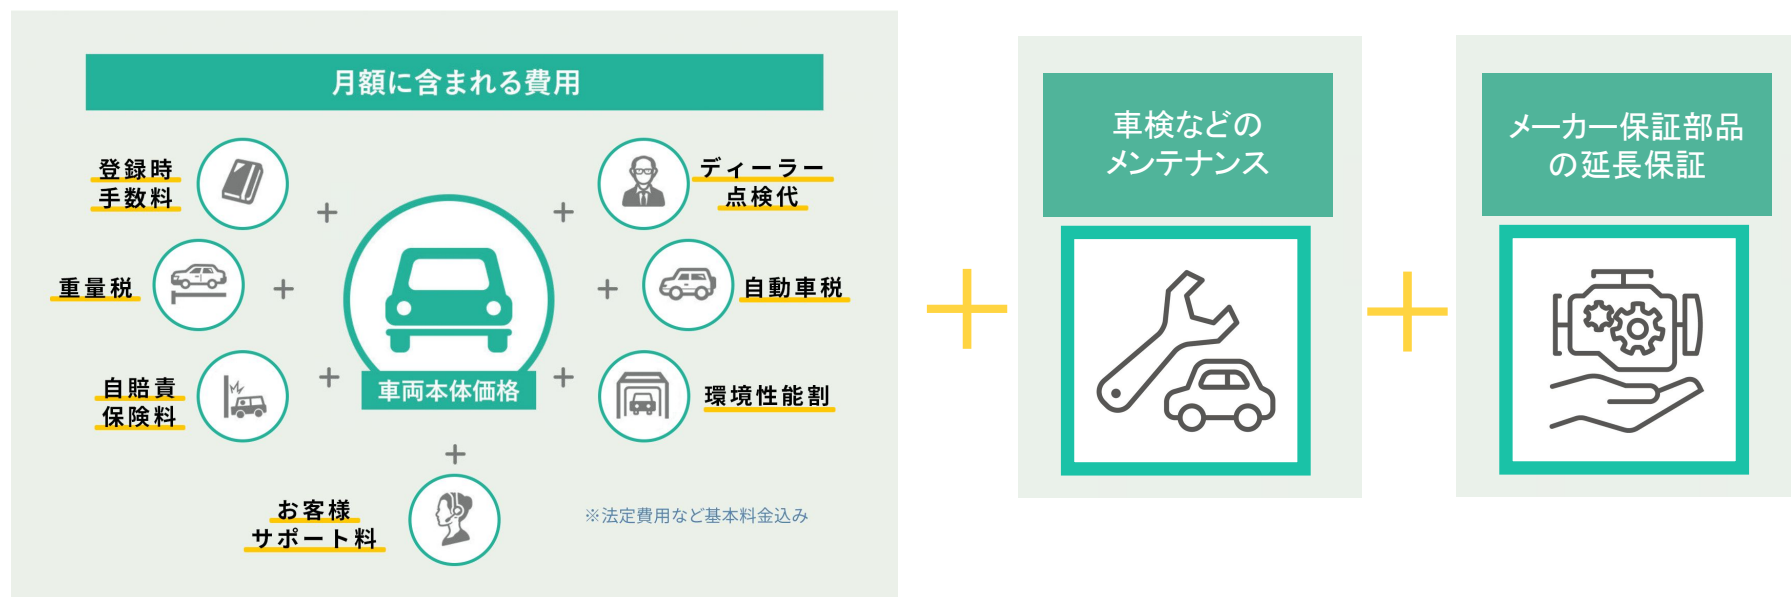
月額に含まれる費用

登録時
手数料

ディーラー
点検代

重量税

自動車税

自賠責
保険料

車両本体価格

環境性能割

お客様
サポート料

※法定費用など基本料金込み

車検などの
メンテナンス

メーカー保証部品
の延長保証